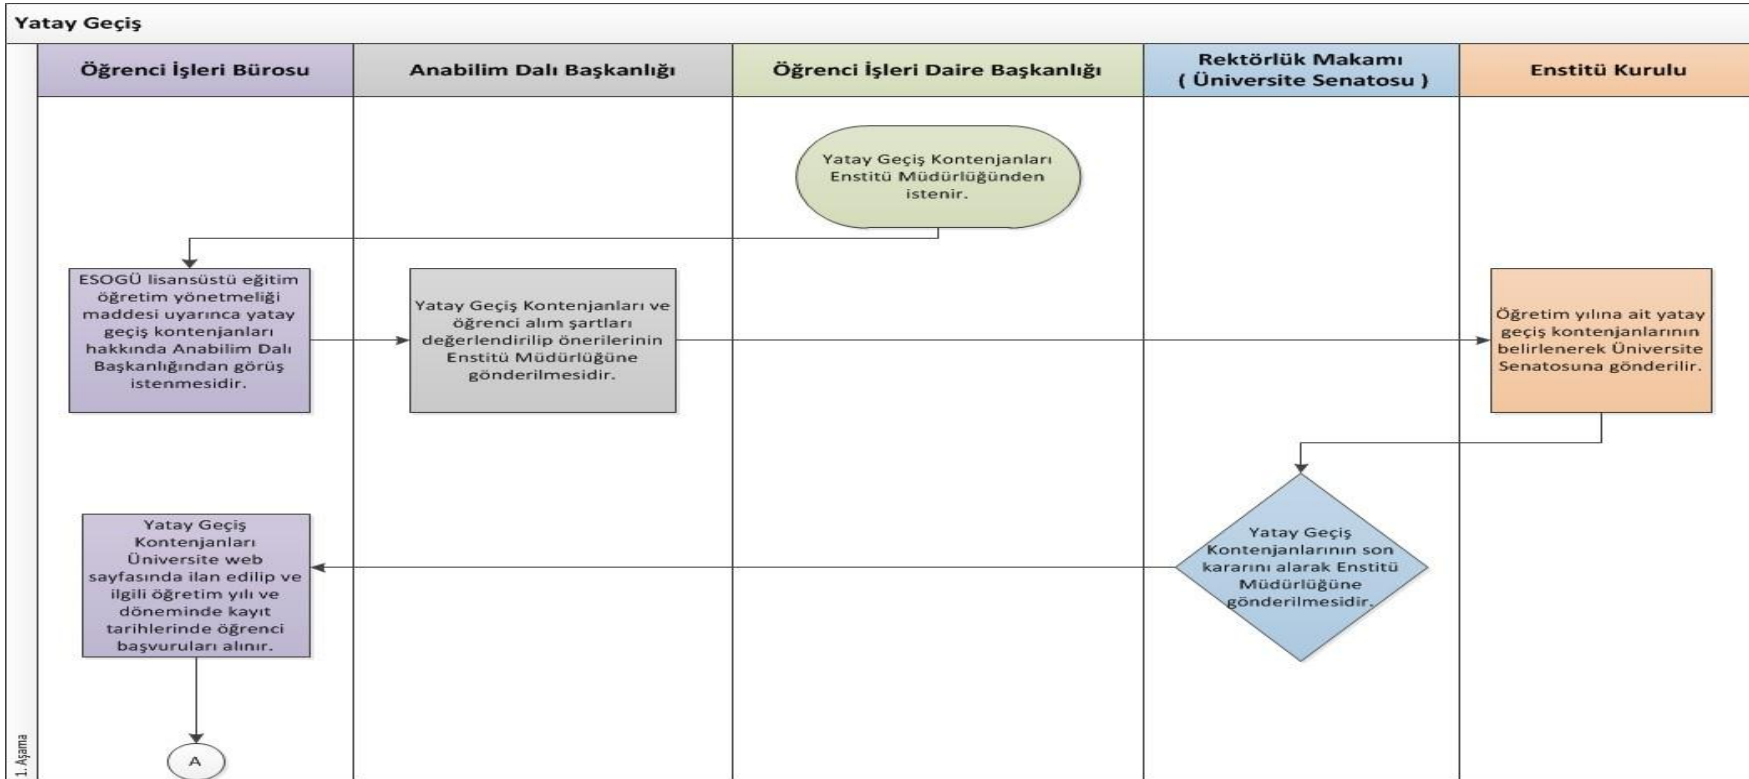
Yatay Geçiş

Öğrenci İşleri Bürosu

Anabilim Dalı Başkanlığı

Öğrenci İşleri Daire Başkanlığı

Rektörlük Makamı ( Üniversite Senatosu )

Enstitü Kurulu

Yatay Geçiş Kontenjanları Enstitü Müdürlüğünden istenir.

ESOGÜ lisansüstü eğitim öğretim yönetmeliği maddesi uyarınca yatay geçiş kontenjanları hakkında Anabilim Dalı Başkanlığından görüş istenmesidir.

Yatay Geçiş Kontenjanları ve öğrenci alım şartları değerlendirilip önerilerinin Enstitü Müdürlüğüne gönderilmesidir.

Öğretim yılına ait yatay geçiş kontenjanlarının belirlenerek Üniversite Senatosuna gönderilir.

Yatay Geçiş Kontenjanlarının son kararını alarak Enstitü Müdürlüğüne gönderilmesidir.

Yatay Geçiş Kontenjanları Üniversite web sayfasında ilan edilip ve ilgili öğretim yılı ve döneminde kayıt tarihlerinde öğrenci başvuruları alınır.

A

1. Aşama